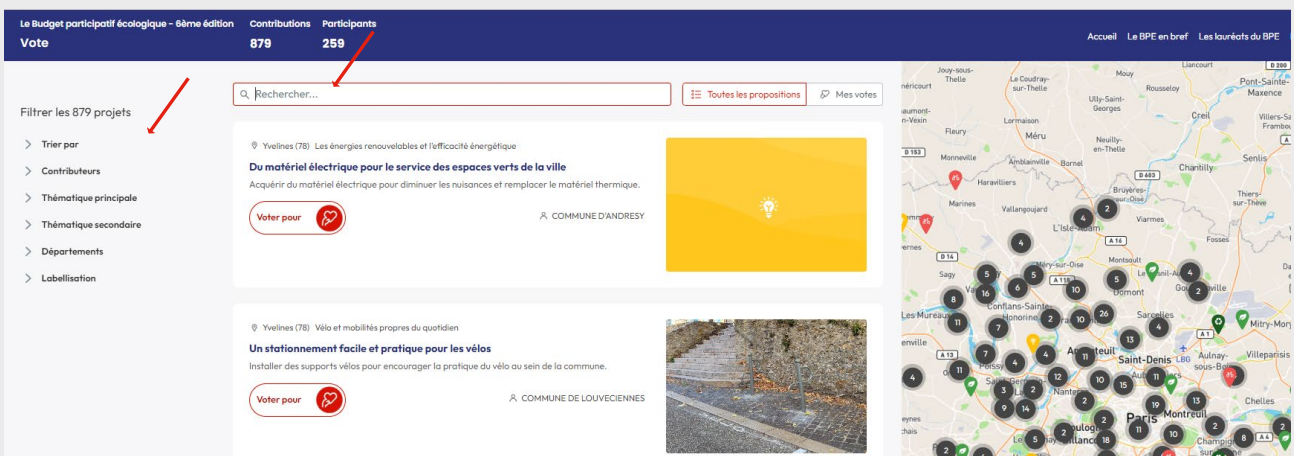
Le Budget participatif écologique - 6ème édition
Vote

Contributions
879

Participants
259

Accueil Le BPE en bref Les lauréats du BPE

Filtrer les 879 projets

Trier par
Contributeurs
Thématique principale
Thématique secondaire
Départements
Labellisation

Rechercher...

Toutes les propositions
Mes votes

Yvelines (78) Les énergies renouvelables et l'efficacité énergétique
Du matériel électrique pour le service des espaces verts de la ville
Acquérir du matériel électrique pour diminuer les nuisances et remplacer le matériel thermique.
Voter pour
COMMUNE D'ANDRESY

Yvelines (78) Vélo et mobilités propres du quotidien
Un stationnement facile et pratique pour les vélos
Installer des supports vélos pour encourager la pratique du vélo au sein de la commune.
Voter pour
COMMUNE DE LOUVECIENNES

Jouy-sous-Thelle
Le Coudray-sur-Thelle
Mouy
Liancourt
Pont-Sainte-Maxence
Rousseloy
Ully-Saint-Georges
Méru
Neuilly-en-Thelle
Fleury
Lormaison
Chantilly
Senlis
Amblainville
Bornel
Haravilliers
Marines
Vallangoujard
L'Isle-Adam
Viarmes
Fosses
Sagy
Méry-sur-Oise
Montsoult
Domont
Conflans-Sainte-Honorine
Les Mureaux
Sarcelles
Argenteuil
Saint-Denis
Aulnay-sous-Bois
Mitry-Mory
Villeparisis
Poissy
Nanterre
Paris
Montreuil
Chelles
Boulogne
Champigny